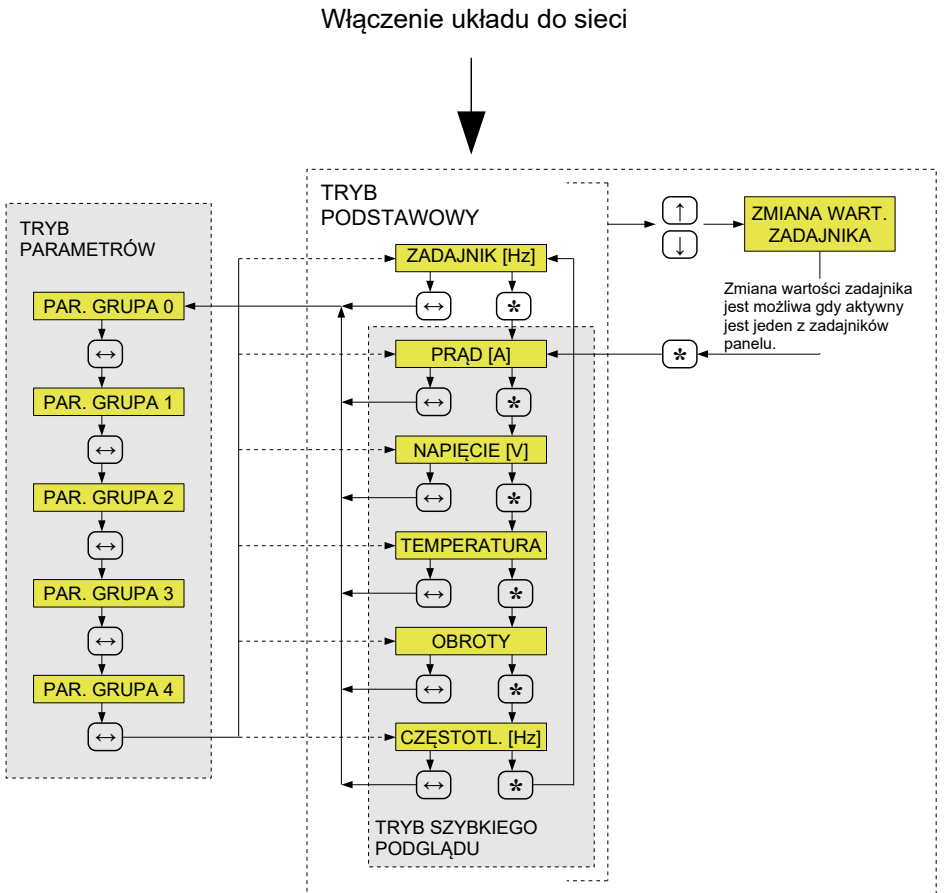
Włączenie układu do sieci

TRYB PARAMETRÓW

PAR. GRUPA 0
$\leftrightarrow$
PAR. GRUPA 1
$\leftrightarrow$
PAR. GRUPA 2
$\leftrightarrow$
PAR. GRUPA 3
$\leftrightarrow$
PAR. GRUPA 4
$\leftrightarrow$

TRYB PODSTAWOWY

ZADAJNIK [Hz]
$\leftrightarrow$ $*$

PRĄD [A]
$\leftrightarrow$ $*$
NAPIĘCIE [V]
$\leftrightarrow$ $*$
TEMPERATURA
$\leftrightarrow$ $*$
OBROTY
$\leftrightarrow$ $*$
CZĘSTOTL. [Hz]
$\leftrightarrow$ $*$

TRYB SZYBKIEGO PODGLĄDU

$\uparrow$
$\downarrow$
ZMIANA WART. ZADAJNIKA

Zmiana wartości zadajnika jest możliwa gdy aktywny jest jeden z zadajników panelu.

$*$